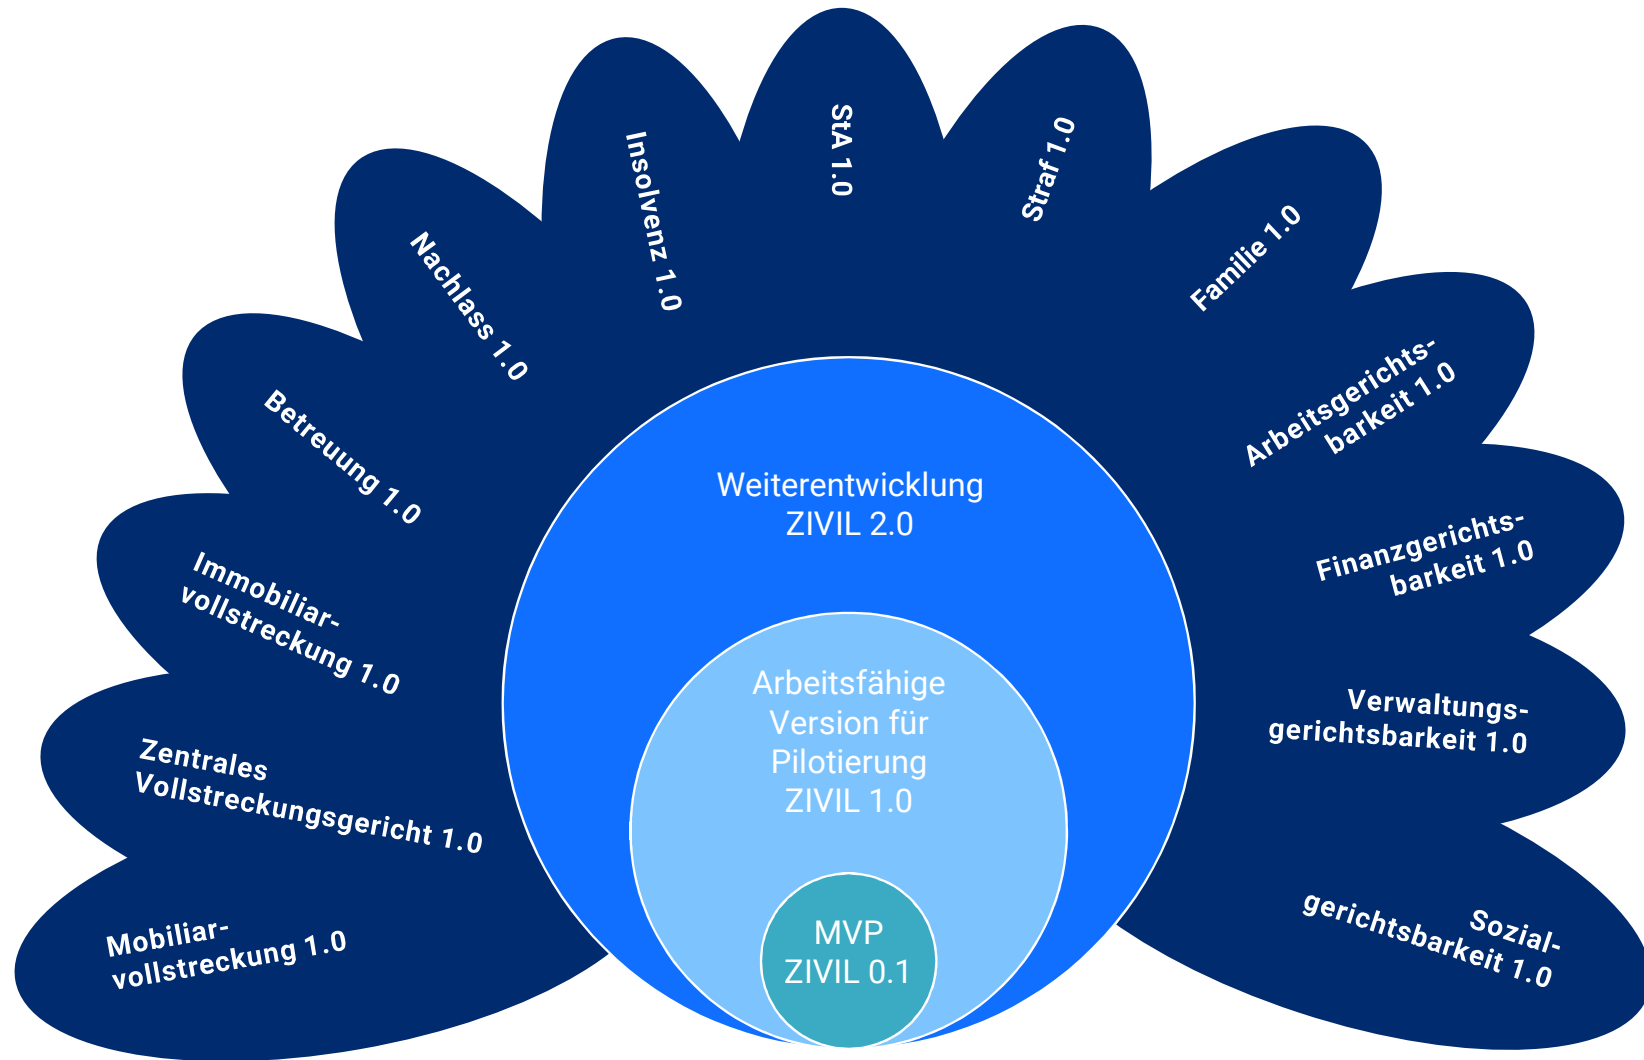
Mobiliarvollstreckung 1.0

Zentrales Vollstreckungsgericht 1.0

Immobiliarvollstreckung 1.0

Betreuung 1.0

Nachlass 1.0

Insolvenz 1.0

StA 1.0

Straf 1.0

Familie 1.0

Arbeitsgerichtsbarkeit 1.0

Finanzgerichtsbarkeit 1.0

Verwaltungsgerichtsbarkeit 1.0

Sozialgerichtsbarkeit 1.0

Weiterentwicklung ZIVIL 2.0

Arbeitsfähige Version für Pilotierung ZIVIL 1.0

MVP ZIVIL 0.1